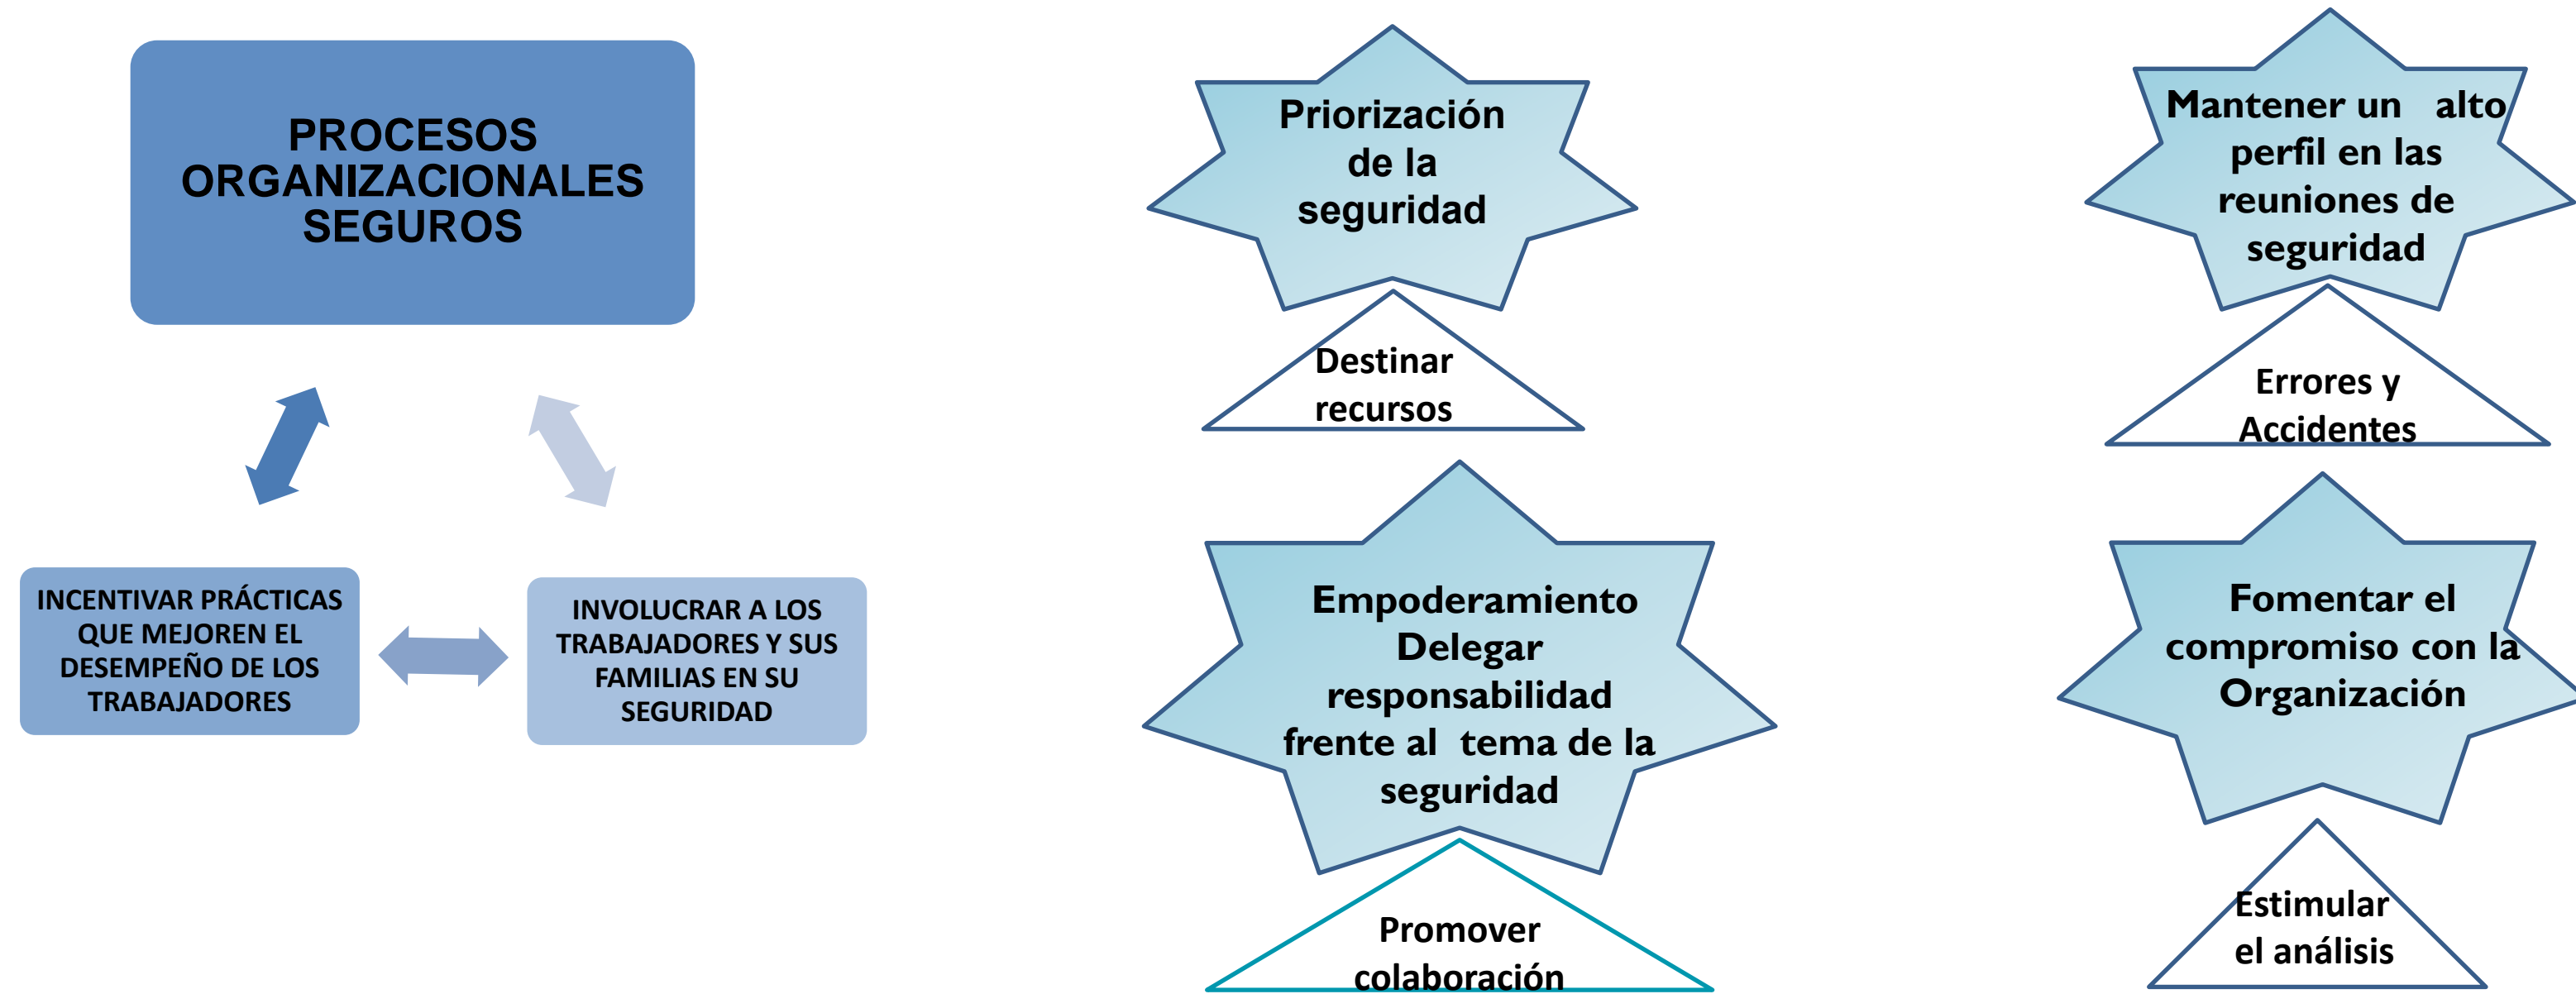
PROCESOS ORGANIZACIONALES SEGUROS

INCENTIVAR PRÁCTICAS QUE MEJOREN EL DESEMPEÑO DE LOS TRABAJADORES

INVOLUCRAR A LOS TRABAJADORES Y SUS FAMILIAS EN SU SEGURIDAD

Priorización de la seguridad

Destinar recursos

Mantener un alto perfil en las reuniones de seguridad

Errores y Accidentes

Empoderamiento Delegar responsabilidad frente al tema de la seguridad

Promover colaboración

Fomentar el compromiso con la Organización

Estimular el análisis